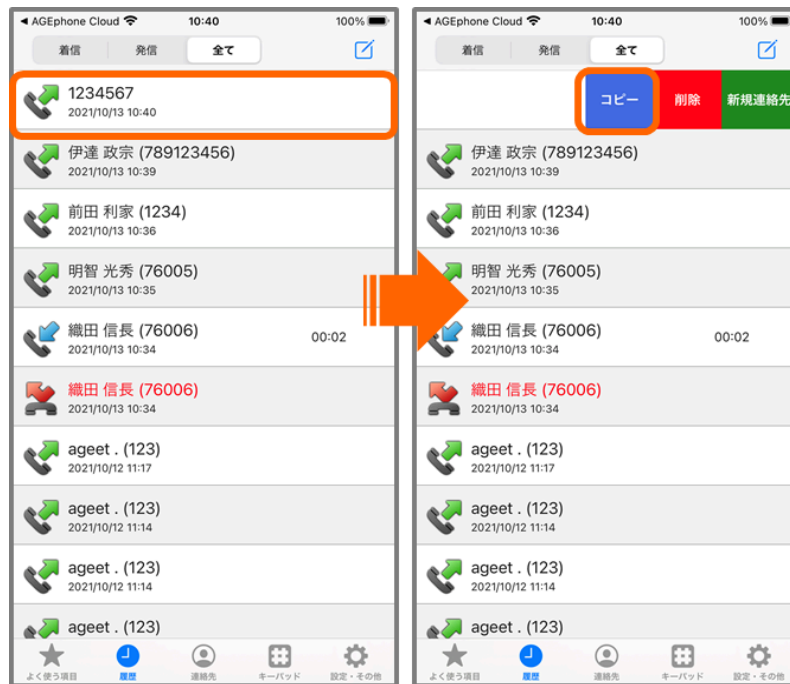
◀ AGEphone Cloud 10:40 100%

着信 発信 全て

1234567
2021/10/13 10:40

伊達 政宗 (789123456)
2021/10/13 10:39

前田 利家 (1234)
2021/10/13 10:36

明智 光秀 (76005)
2021/10/13 10:35

織田 信長 (76006)
2021/10/13 10:34
00:02

織田 信長 (76006)
2021/10/13 10:34

ageet . (123)
2021/10/12 11:17

ageet . (123)
2021/10/12 11:14

ageet . (123)
2021/10/12 11:14

ageet . (123)

よく使う項目 履歴 連絡先 キーパッド 設定・その他

◀ AGEphone Cloud 10:40 100%

着信 発信 全て

コピー 削除 新規連絡先

伊達 政宗 (789123456)
2021/10/13 10:39

前田 利家 (1234)
2021/10/13 10:36

明智 光秀 (76005)
2021/10/13 10:35

織田 信長 (76006)
2021/10/13 10:34
00:02

織田 信長 (76006)
2021/10/13 10:34

ageet . (123)
2021/10/12 11:17

ageet . (123)
2021/10/12 11:14

ageet . (123)
2021/10/12 11:14

ageet . (123)

よく使う項目 履歴 連絡先 キーパッド 設定・その他